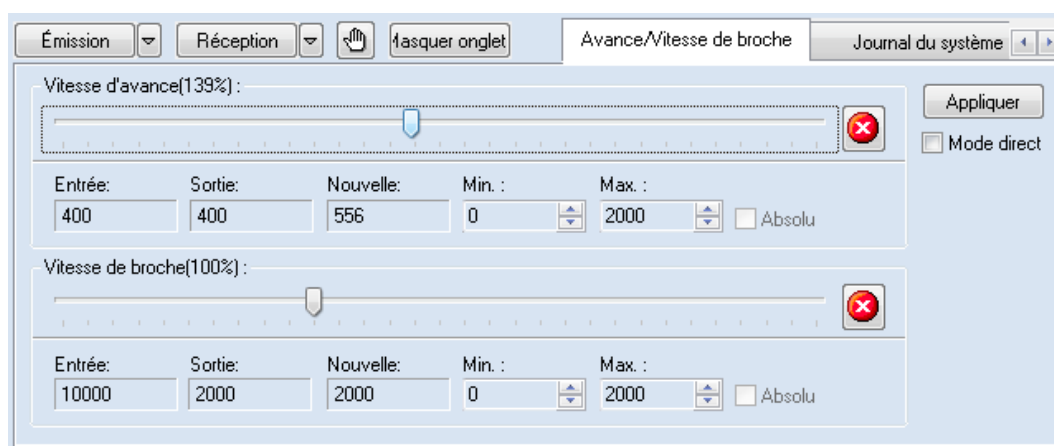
Émission
Réception
Masquer onglet
Avance/Vitesse de broche
Journal du système

Vitesse d'avance(139%) :

Appliquer
Mode direct

Entrée: 400
Sortie: 400
Nouvelle: 556
Min. : 0
Max. : 2000
Absolu

Vitesse de broche(100%) :

Entrée: 10000
Sortie: 2000
Nouvelle: 2000
Min. : 0
Max. : 2000
Absolu